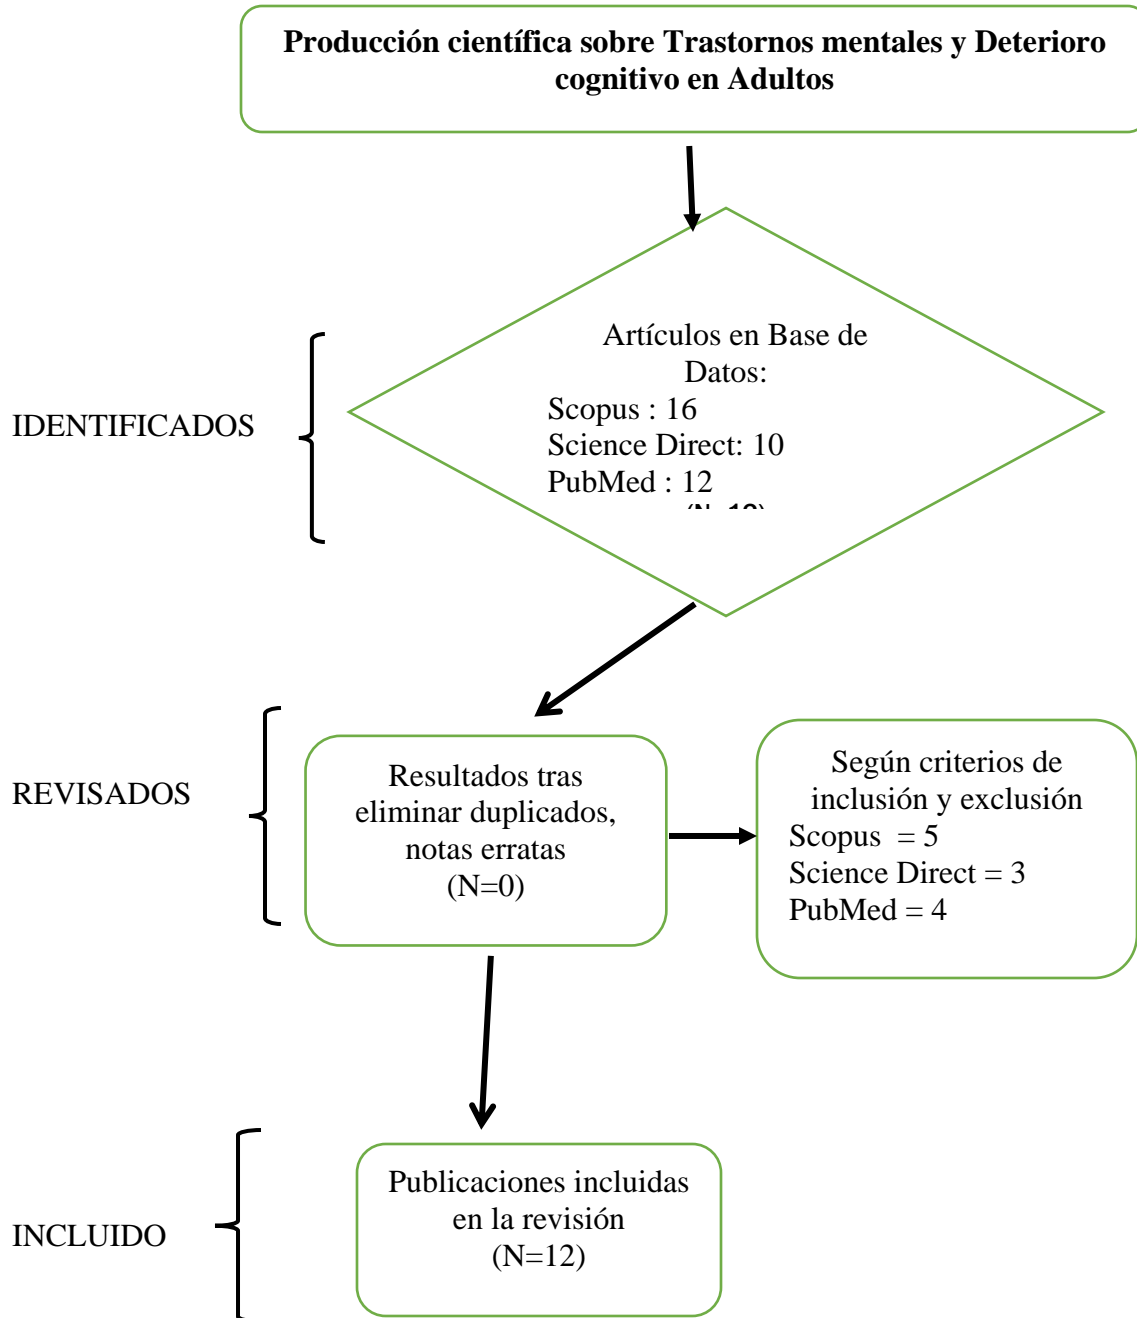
Producción científica sobre Trastornos mentales y Deterioro cognitivo en Adultos

IDENTIFICADOS

Artículos en Base de Datos:
Scopus : 16
Science Direct: 10
PubMed : 12
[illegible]

REVISADOS

Resultados tras eliminar duplicados, notas erratas
(N=0)

Según criterios de inclusión y exclusión
Scopus = 5
Science Direct = 3
PubMed = 4

INCLUIDO

Publicaciones incluidas en la revisión
(N=12)